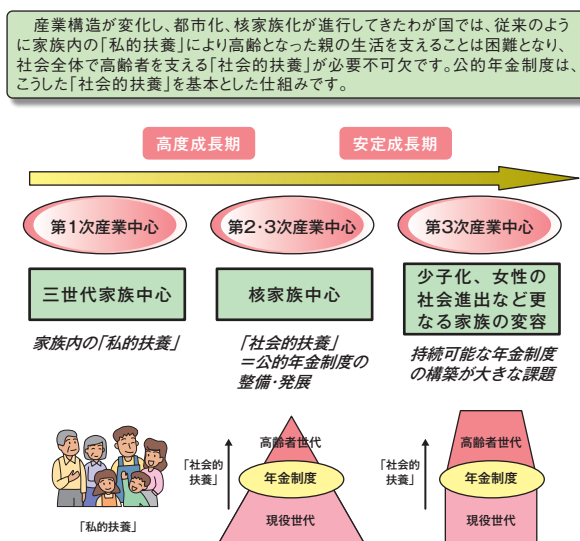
産業構造が変化し、都市化、核家族化が進行してきたわが国では、従来のように家族内の「私的扶養」により高齢となった親の生活を支えることは困難となり、社会全体で高齢者を支える「社会的扶養」が必要不可欠です。公的年金制度は、こうした「社会的扶養」を基本とした仕組みです。

高度成長期

安定成長期

第1次産業中心

第2･3次産業中心

第3次産業中心

三世代家族中心

核家族中心

少子化、女性の社会進出など更なる家族の変容

家族内の「私的扶養」

「社会的扶養」＝公的年金制度の整備･発展

持続可能な年金制度の構築が大きな課題

「私的扶養」

「社会的扶養」

高齢者世代

年金制度

現役世代

「社会的扶養」

高齢者世代

年金制度

現役世代